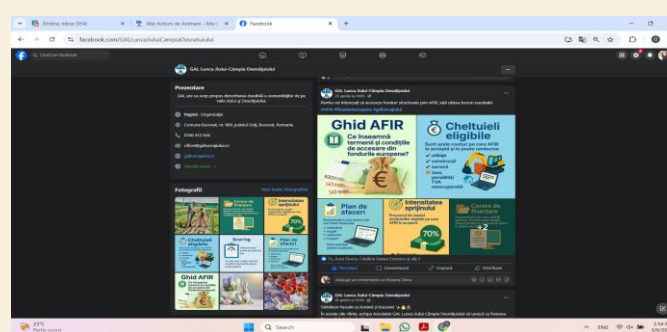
Zimbra: Inbox (994)
Alte Acțiuni de Animare - Ma
Facebook

facebook.com/GALLuncaJiuluiCampiaDesnatuiului

Căutare Facebook

GAL Lunca Jiului-Câmpia Desnățuiului

Prezentare

GAL are ca scop propus dezvoltarea durabilă a comunităților de pe raza Jiului și Desnățuiului.

Pagină · Organizație

Centrul Barcani, nr. 360, județul Dolj, Barcani, Romania

0790 413 666

office@galluncajiului.ro

galluncajiului.ro

Fotografii

Vezi toate fotografiile

Ghid AFIR

GAL Lunca Jiului-Câmpia Desnățuiului

Pentru cei interesați să acceseze fonduri structurale prin AFIR, iată câteva lucruri esențiale!

Ghid AFIR

Ce înseamnă termenii și condițiile de accesare din fonduri europene?

Cheltuieli eligibile

Sunt acele costuri pe care AFIR le acceptă și le poate rambursa:

utilaje

construcții

servicii

taxe

consultanță

TVA nerecuperabil

Plan de afaceri

Intensitatea sprijinului

70%

Cursu de finanțare

Tu, Anca Druncu, Cătălina Gama Cristiana și alți 3

Îmi place

Comentează

Copiază

Distribuie

Adaugă un comentariu ca Roxana Daia

GAL Lunca Jiului-Câmpia Desnățuiului

23°C
Parțial senin

Search

ENG